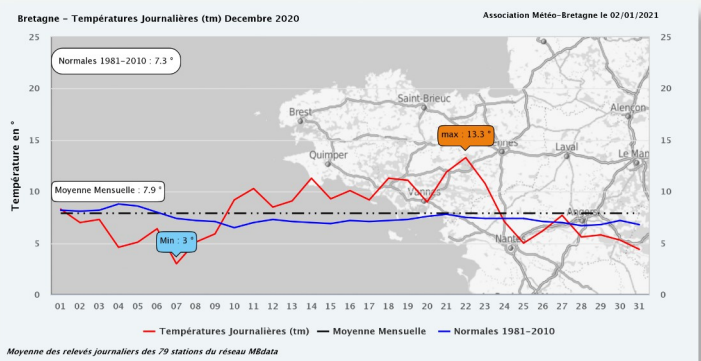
Bretagne - Températures Journalières (tm) Decembre 2020

Association Météo-Bretagne le 02/01/2021

Normales 1981-2010 : 7.3 °

Moyenne Mensuelle : 7.9 °

max : 13.3 °

Min : 3 °

Température en °

25
20
15
10
5
0

Brest
Saint-Brieuc
Quimper
Rennes
Laval
Alençon
Le Man
Vannes
Nantes
Angers

01 02 03 04 05 06 07 08 09 10 11 12 13 14 15 16 17 18 19 20 21 22 23 24 25 26 27 28 29 30 31

Températures Journalières (tm)
Moyenne Mensuelle
Normales 1981-2010

Moyenne des relevés journaliers des 79 stations du réseau MBdata